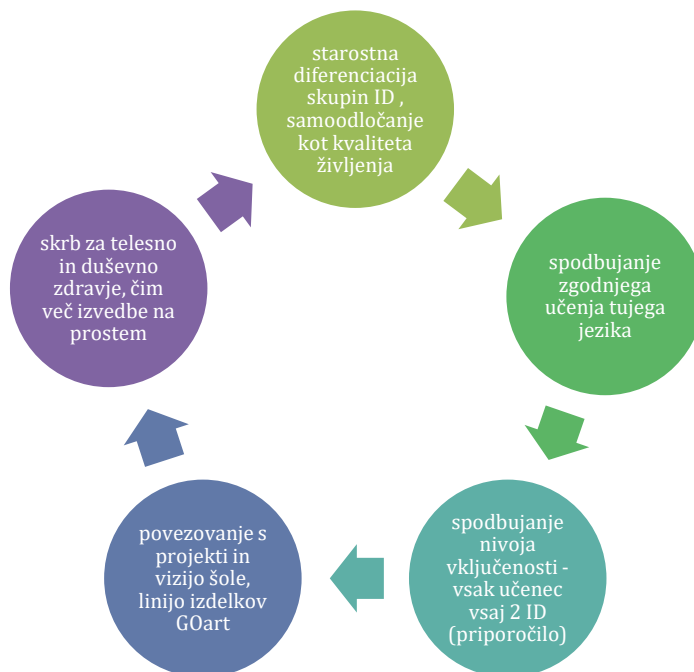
starostna diferenciacija skupin ID , samoodločanje kot kvaliteta življenja

spodbujanje zgodnjega učenja tujega jezika

spodbujanje nivoja vključenosti - vsak učenec vsaj 2 ID (priporočilo)

povezovanje s projekti in vizijo šole, linijo izdelkov GOart

skrb za telesno in duševno zdravje, čim več izvedbe na prostem